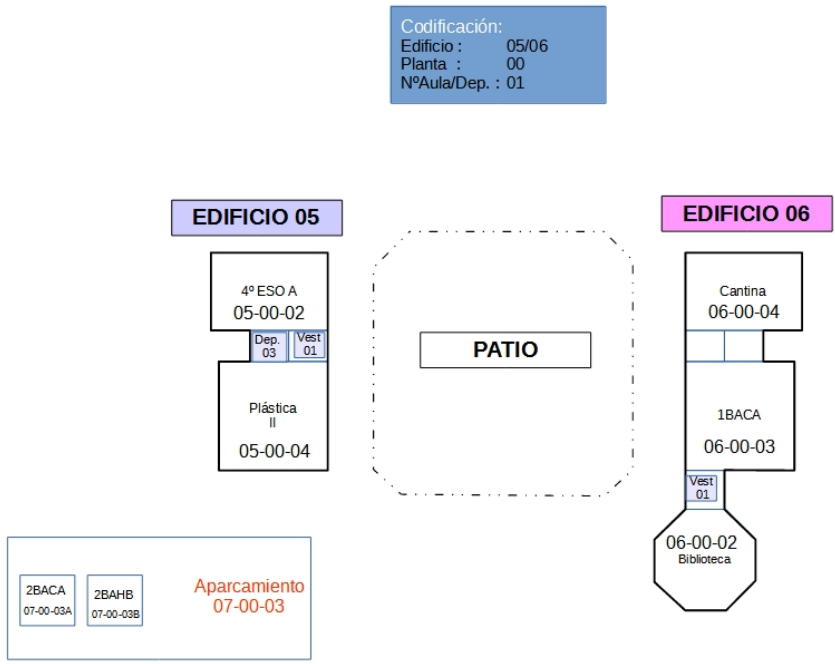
Codificación:
Edificio : 05/06
Planta : 00
NºAula/Dep. : 01

EDIFICIO 05

4º ESO A
05-00-02

Dep. 03

Vest 01

Plástica II
05-00-04

PATIO

EDIFICIO 06

Cantina
06-00-04

1BACA
06-00-03

Vest 01

06-00-02
Biblioteca

2BACA
07-00-03A

2BAHB
07-00-03B

Aparcamiento
07-00-03